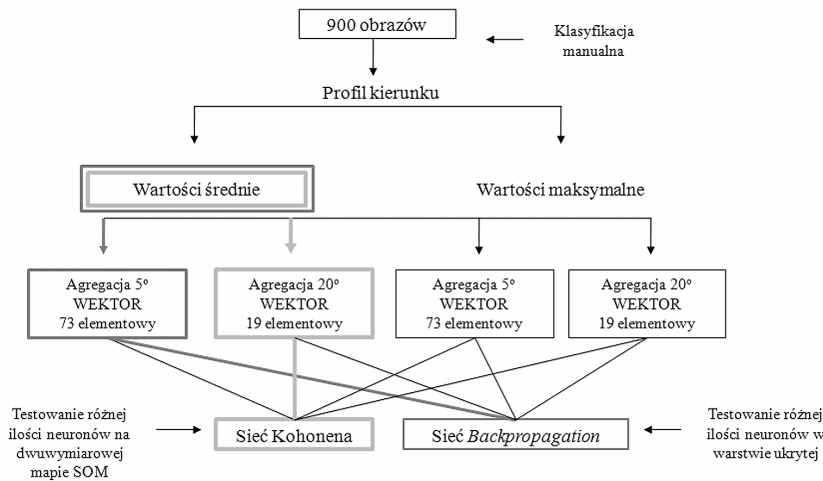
900 obrazów

Klasyfikacja manualna

Profil kierunku

Wartości średnie

Wartości maksymalne

Agregacja 5° WEKTOR 73 elementowy

Agregacja 20° WEKTOR 19 elementowy

Agregacja 5° WEKTOR 73 elementowy

Agregacja 20° WEKTOR 19 elementowy

Testowanie różnej ilości neuronów na dwuwymiarowej mapie SOM

Sieć Kohonena

Sieć *Backpropagation*

Testowanie różnej ilości neuronów w warstwie ukrytej